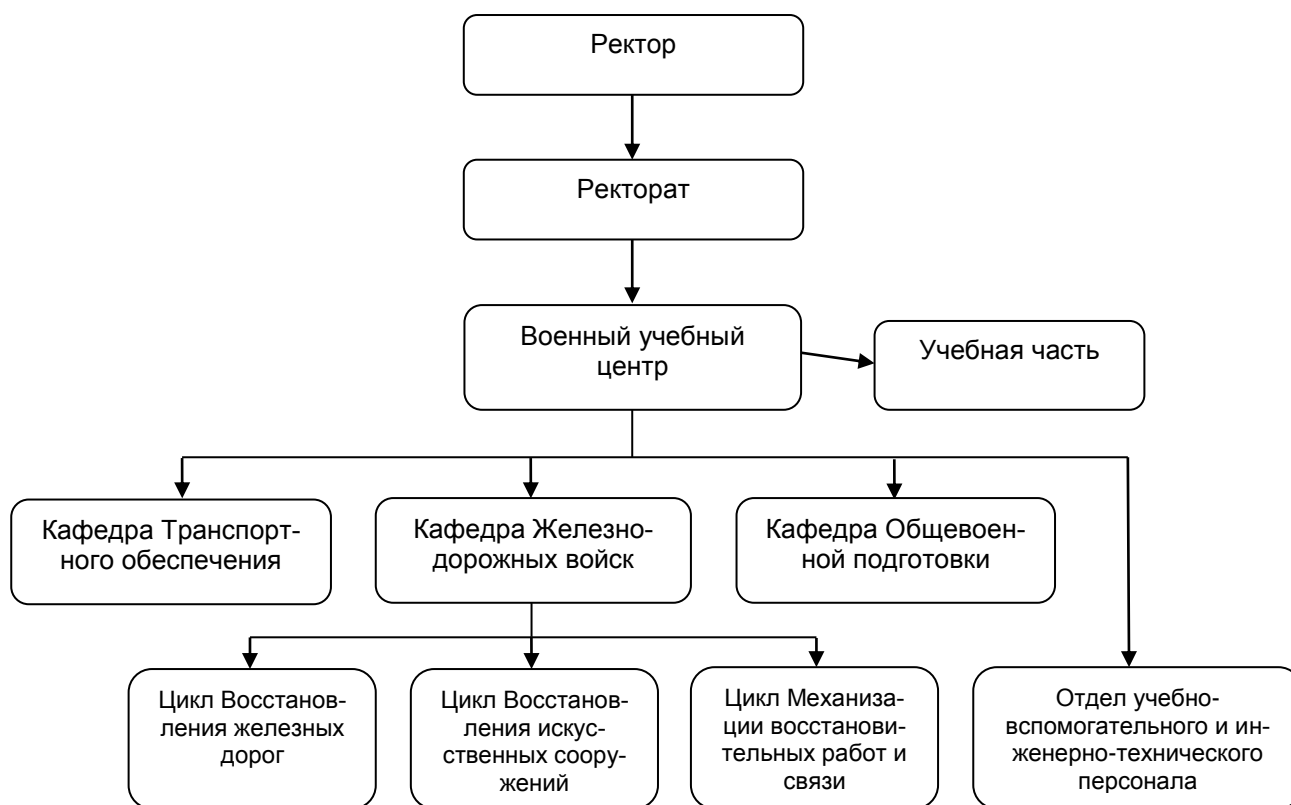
Ректор

Ректорат

Военный учебный центр

Учебная часть

Кафедра Транспортного обеспечения

Кафедра Железнодорожных войск

Кафедра Общевоенной подготовки

Цикл Восстановления железных дорог

Цикл Восстановления искусственных сооружений

Цикл Механизации восстановительных работ и связи

Отдел учебновспомогательного и инженерно-технического персонала